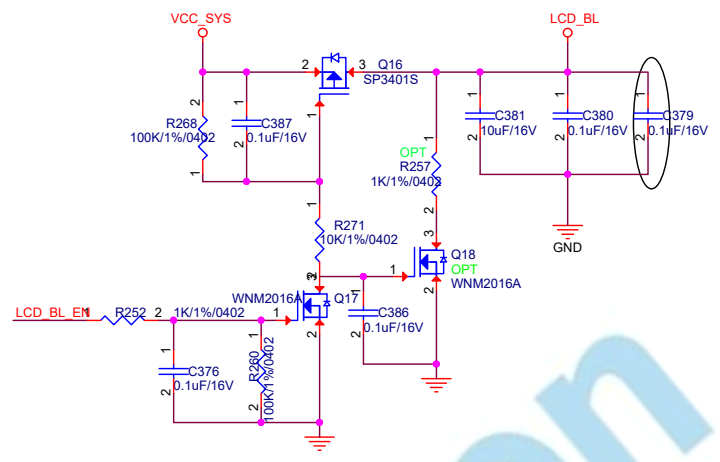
VCC_SYS

LCD_BL

2

3

Q16

SP3401S

R268

100K/1%/0402

C387

0.1uF/16V

C381

10uF/16V

C380

0.1uF/16V

C379

0.1uF/16V

OPT

R257

1K/1%/0402

GND

R271

10K/1%/0402

Q18

OPT

WNM2016A

WNM2016A

Q17

LCD_BL_EN

R252

1K/1%/0402

C386

0.1uF/16V

C376

0.1uF/16V

R260

100K/1%/0402